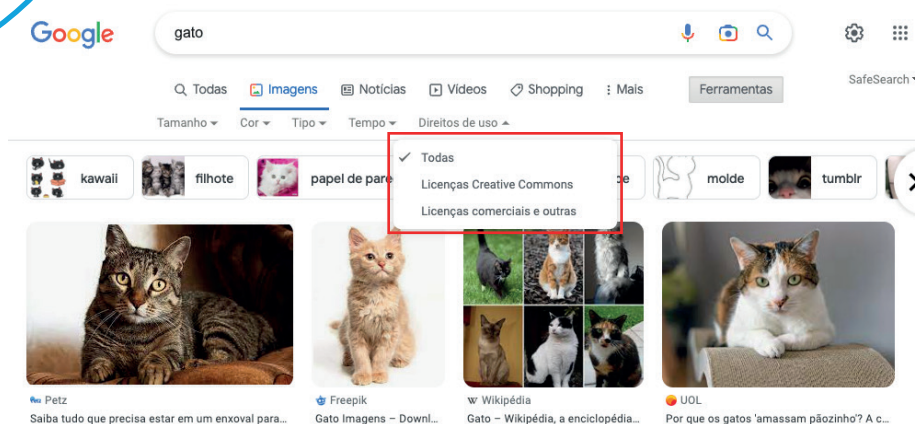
Google

gato

Todas Imagens Notícias Vídeos Shopping Mais Ferramentas

SafeSearch

Tamanho Cor Tipo Tempo Direitos de uso

Todas
Licenças Creative Commons
Licenças comerciais e outras

kawaii filhote papel de pare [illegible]e molde tumblr

Petz
Saiba tudo que precisa estar em um enxoval para...

Freepik
Gato Imagens – Downl...

Wikipédia
Gato – Wikipédia, a enciclopédia...

UOL
Por que os gatos 'amassam pãozinho'? A c...